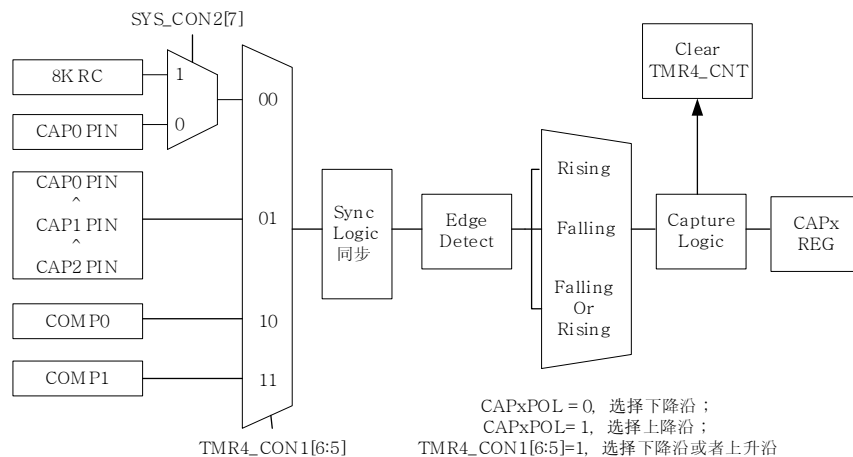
SYS_CON2[7]

8K RC

1

CAP0 PIN

0

00

CAP0 PIN
^
CAP1 PIN
^
CAP2 PIN

01

COMP0

10

COMP1

11

TMR4_CON1[6:5]

Sync Logic 同步

Edge Detect

Rising

Falling

Falling Or Rising

Clear TMR4_CNT

Capture Logic

CAPx REG

CAPxPOL = 0, 选择下降沿；
CAPxPOL= 1, 选择上降沿；
TMR4_CON1[6:5]=1, 选择下降沿或者上升沿